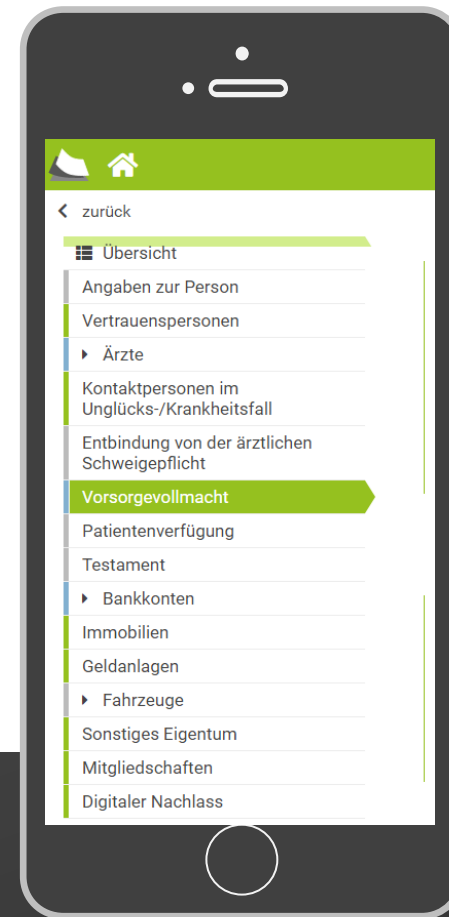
zurück

Übersicht

Angaben zur Person

Vertrauenspersonen

Ärzte

Kontaktpersonen im Unglücks-/Krankheitsfall

Entbindung von der ärztlichen Schweigepflicht

Vorsorgevollmacht

Patientenverfügung

Testament

Bankkonten

Immobilien

Geldanlagen

Fahrzeuge

Sonstiges Eigentum

Mitgliedschaften

Digitaler Nachlass